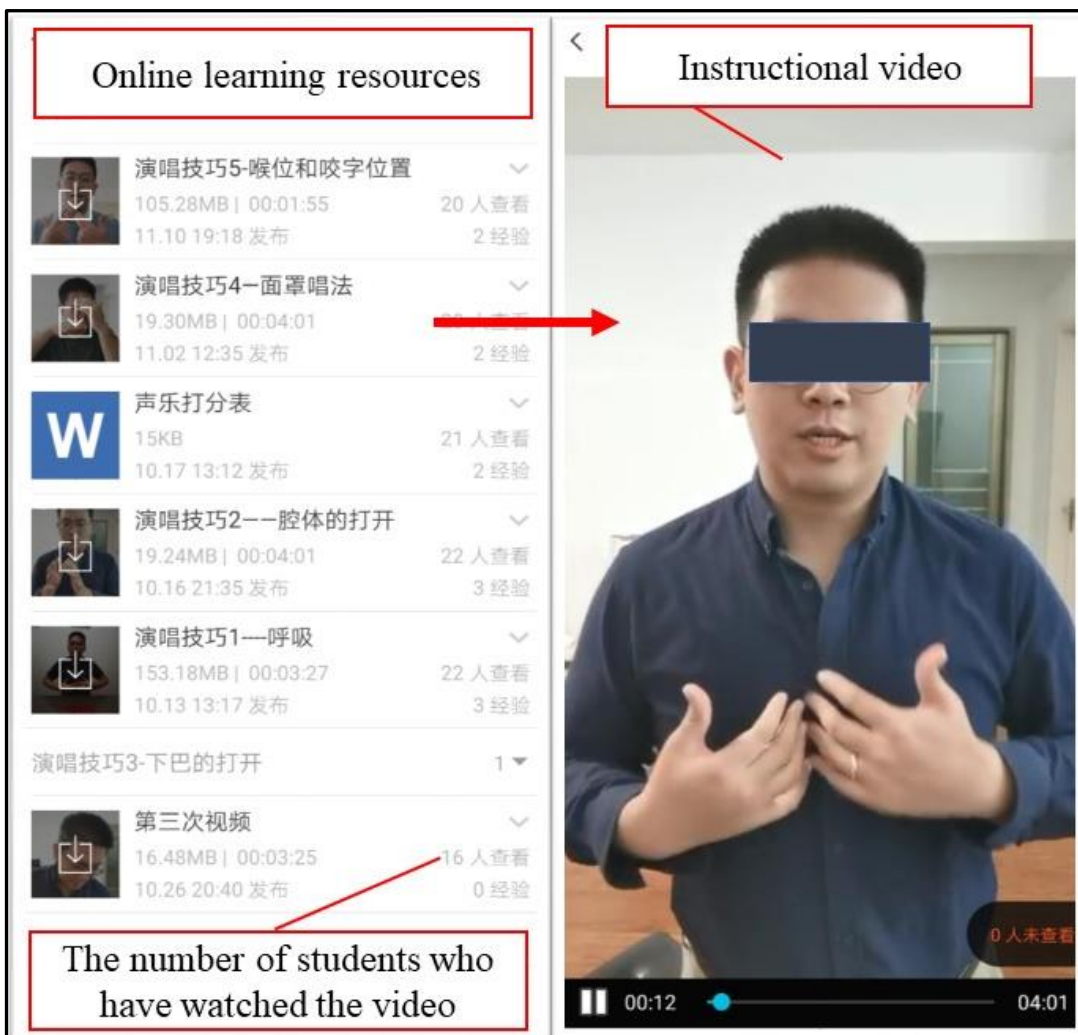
Online learning resources

演唱技巧5-喉位和咬字位置
105.28MB | 00:01:55
11.10 19:18 发布
20 人查看
2 经验

演唱技巧4一面罩唱法
19.30MB | 00:04:01
11.02 12:35 发布
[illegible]
2 经验

W
声乐打分表
15KB
10.17 13:12 发布
21 人查看
2 经验

演唱技巧2——腔体的打开
19.24MB | 00:04:01
10.16 21:35 发布
22 人查看
3 经验

演唱技巧1—呼吸
153.18MB | 00:03:27
10.13 13:17 发布
22 人查看
3 经验

演唱技巧3-下巴的打开
1

第三次视频
16.48MB | 00:03:25
10.26 20:40 发布
16 人查看
0 经验

The number of students who have watched the video

<

Instructional video

0 人未查看

00:12
04:01